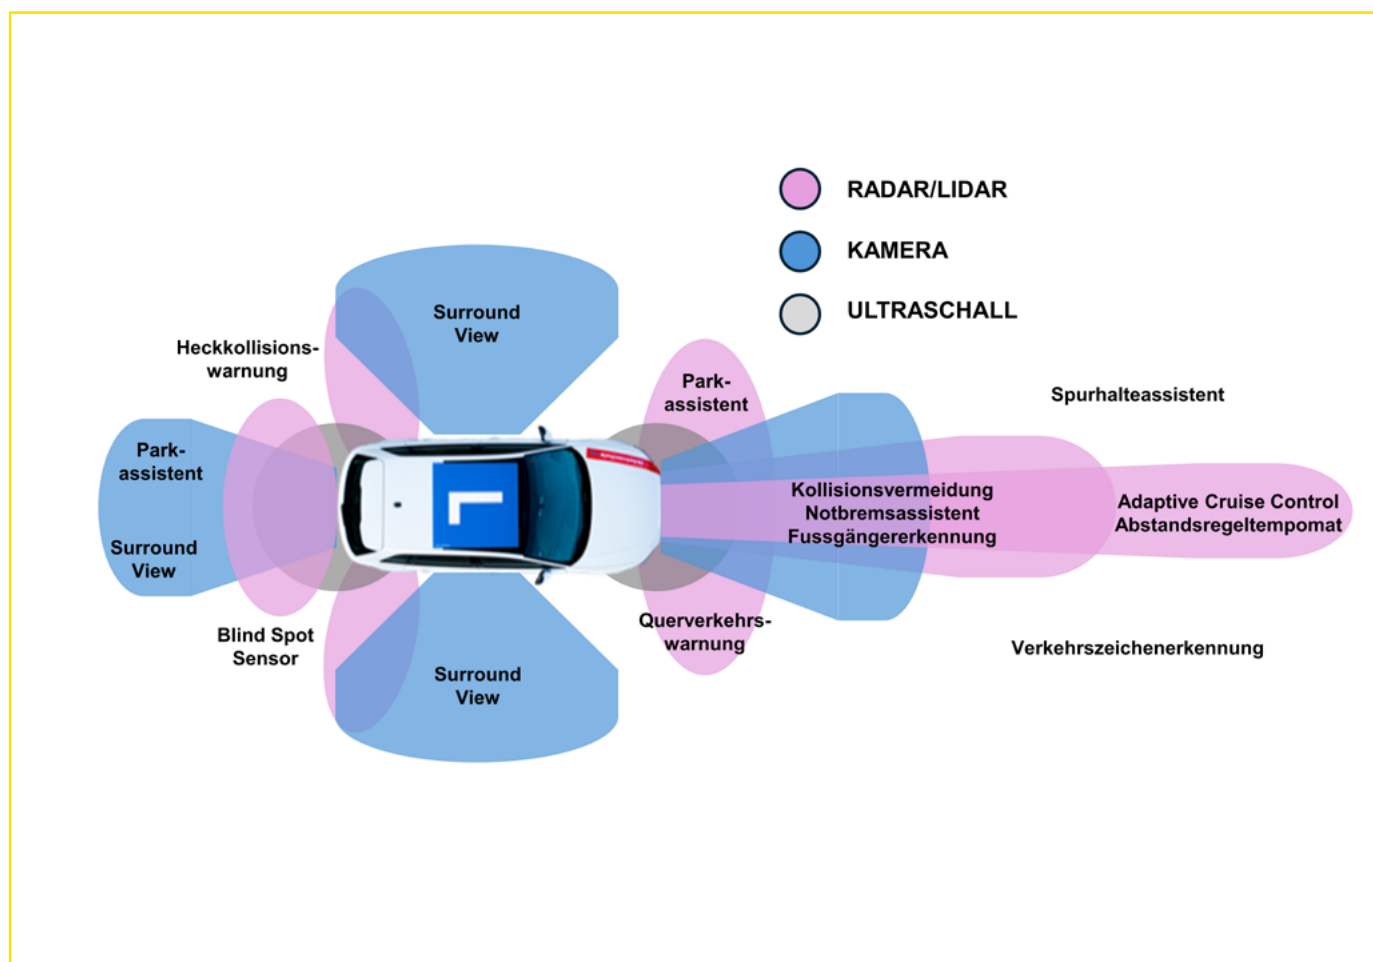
RADAR/LIDAR
KAMERA
ULTRASCHALL

Surround View

Heckkollisionswarnung

Parkassistent

Spurhalteassistent

Parkassistent

Surround View

Kollisionsvermeidung
Notbremsassistent
Fussgängererkennung

Adaptive Cruise Control
Abstandsregeltempomat

Blind Spot Sensor

Querverkehrswarnung

Verkehrszeichenerkennung

Surround View